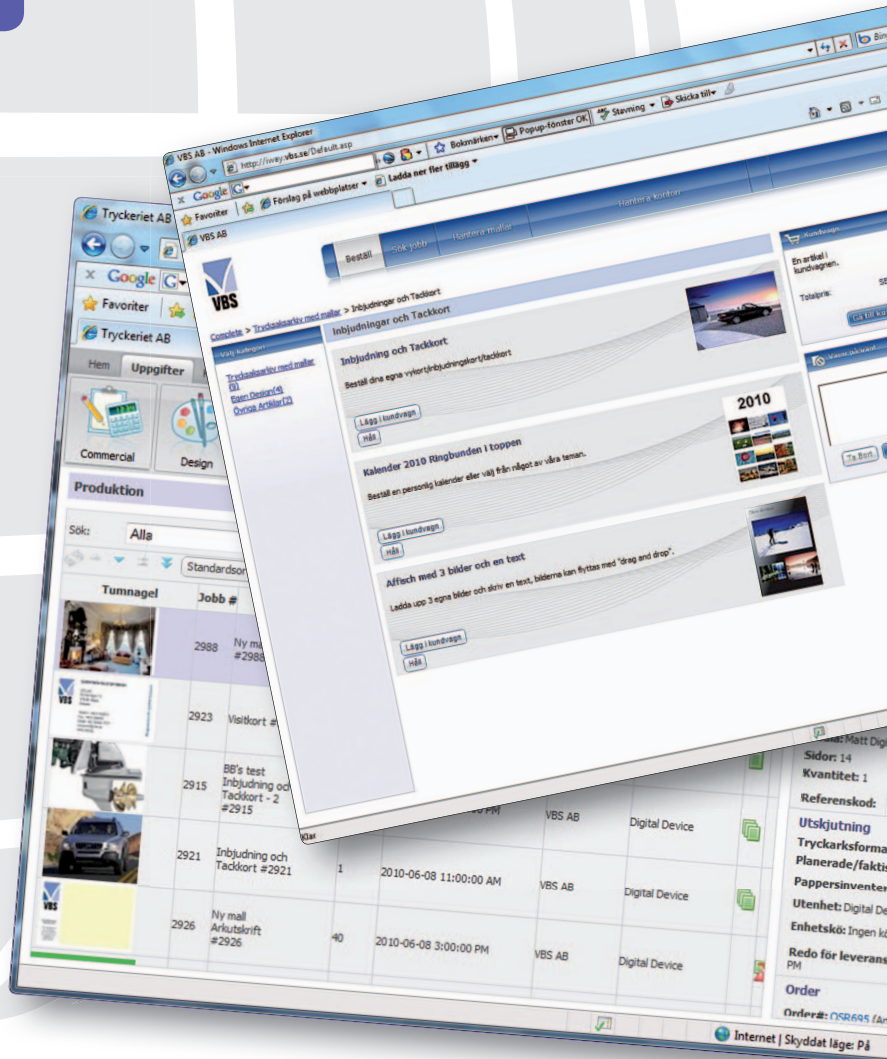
VBS AB - Windows Internet Explorer

http://iway.vbs.se/Default.asp

Bing

Google

Bokmärken

Popup-fönster OK

Stavning

Skicka till

Favoriter

Förslag på webbplatser

Ladda ner fler tillägg

VBS AB

Beställ

Sök jobb

Hantera mallar

Hantera konton

VBS

Complete > Trycksaksarkiv med mallar > Inbjudningar och Tackkort

Välj kategori

Trycksaksarkiv med mallar (3)

Egen Design(4)

Övriga Artiklar(2)

Inbjudningar och Tackkort

Inbjudning och Tackkort

Beställ dina egna vykort/inbjudningskort/tackkort

Lägg i kundvagn

Håll

Kalender 2010 Ringbunden i toppen

Beställ en personlig kalender eller välj från något av våra teman.

2010

Lägg i kundvagn

Håll

Affisch med 3 bilder och en text

Ladda upp 3 egna bilder och skriv en text, bilderna kan flyttas med "drag and drop".

Lägg i kundvagn

Håll

Kundvagn

En artikel i kundvagnen.

Totalpris:

Gå till ku

Ta Bort

Klar

Tryckeriet AB

Google

Favoriter

Tryckeriet AB

Hem

Uppgifter

Commercial

Design

Produktion

Sök:

Alla

Standardsor

| Tumnagel | Jobb # | | | | | |
|---|---|---|---|---|---|---|
| | 2988 | Ny mall #2988 | | | | |
| | 2923 | Visitkort # | | | | |
| | 2915 | BB's test Inbjudning och Tackkort - 2 #2915 | | PM | VBS AB | Digital Device |
| | 2921 | Inbjudning och Tackkort #2921 | 1 | 2010-06-08 11:00:00 AM | VBS AB | Digital Device |
| | 2926 | Ny mall Arkutskrift #2926 | 40 | 2010-06-08 3:00:00 PM | VBS AB | Digital Device |

Matt Dig

Sidor: 14

Kvantitet: 1

Referenskod:

Utskjutning

Tryckarksforma

Planerade/faktis

Pappersinventer

Utenhet: Digital De

Enhetskö: Ingen kö

Redo för leverans PM

Order

Order#: OSR695

Internet | Skyddat läge: På